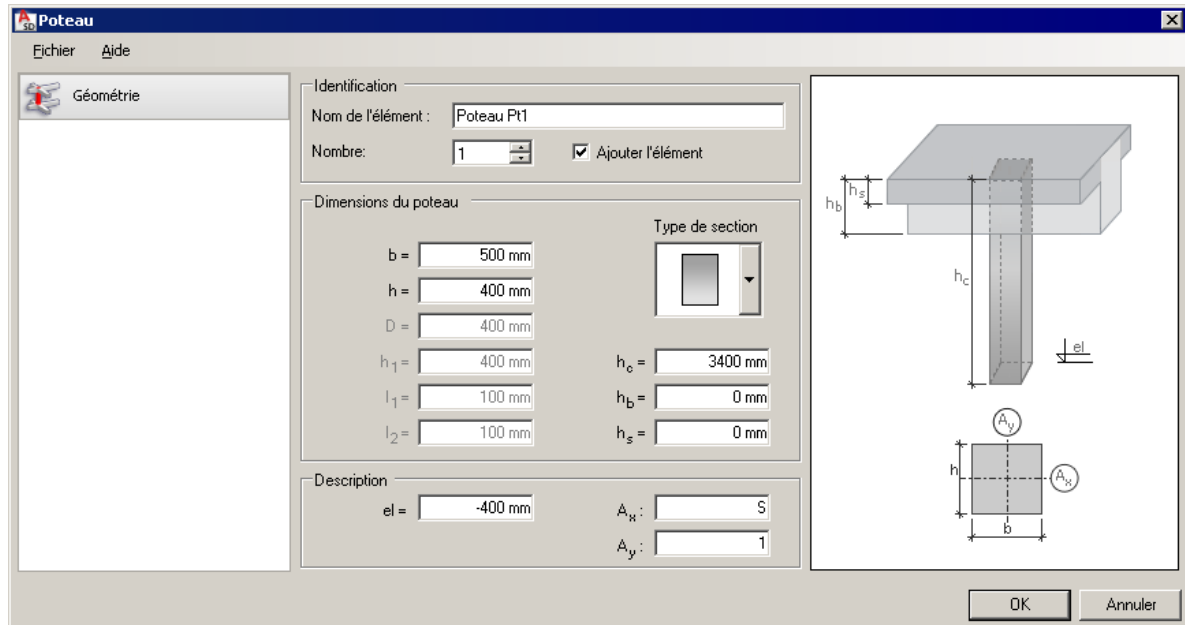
Poteau

Fichier Aide

Géométrie

Identification
Nom de l'élément : Poteau Pt1
Nombre: 1
Ajouter l'élément

Dimensions du poteau
Type de section
b = 500 mm
h = 400 mm
D = 400 mm
$h_1$ = 400 mm
$l_1$ = 100 mm
$l_2$ = 100 mm
$h_c$ = 3400 mm
$h_b$ = 0 mm
$h_s$ = 0 mm

Description
el = -400 mm
$A_x$ : S
$A_y$ : 1

$h_s$
$h_b$
$h_c$
el
$A_y$
$A_x$
h
b

OK
Annuler